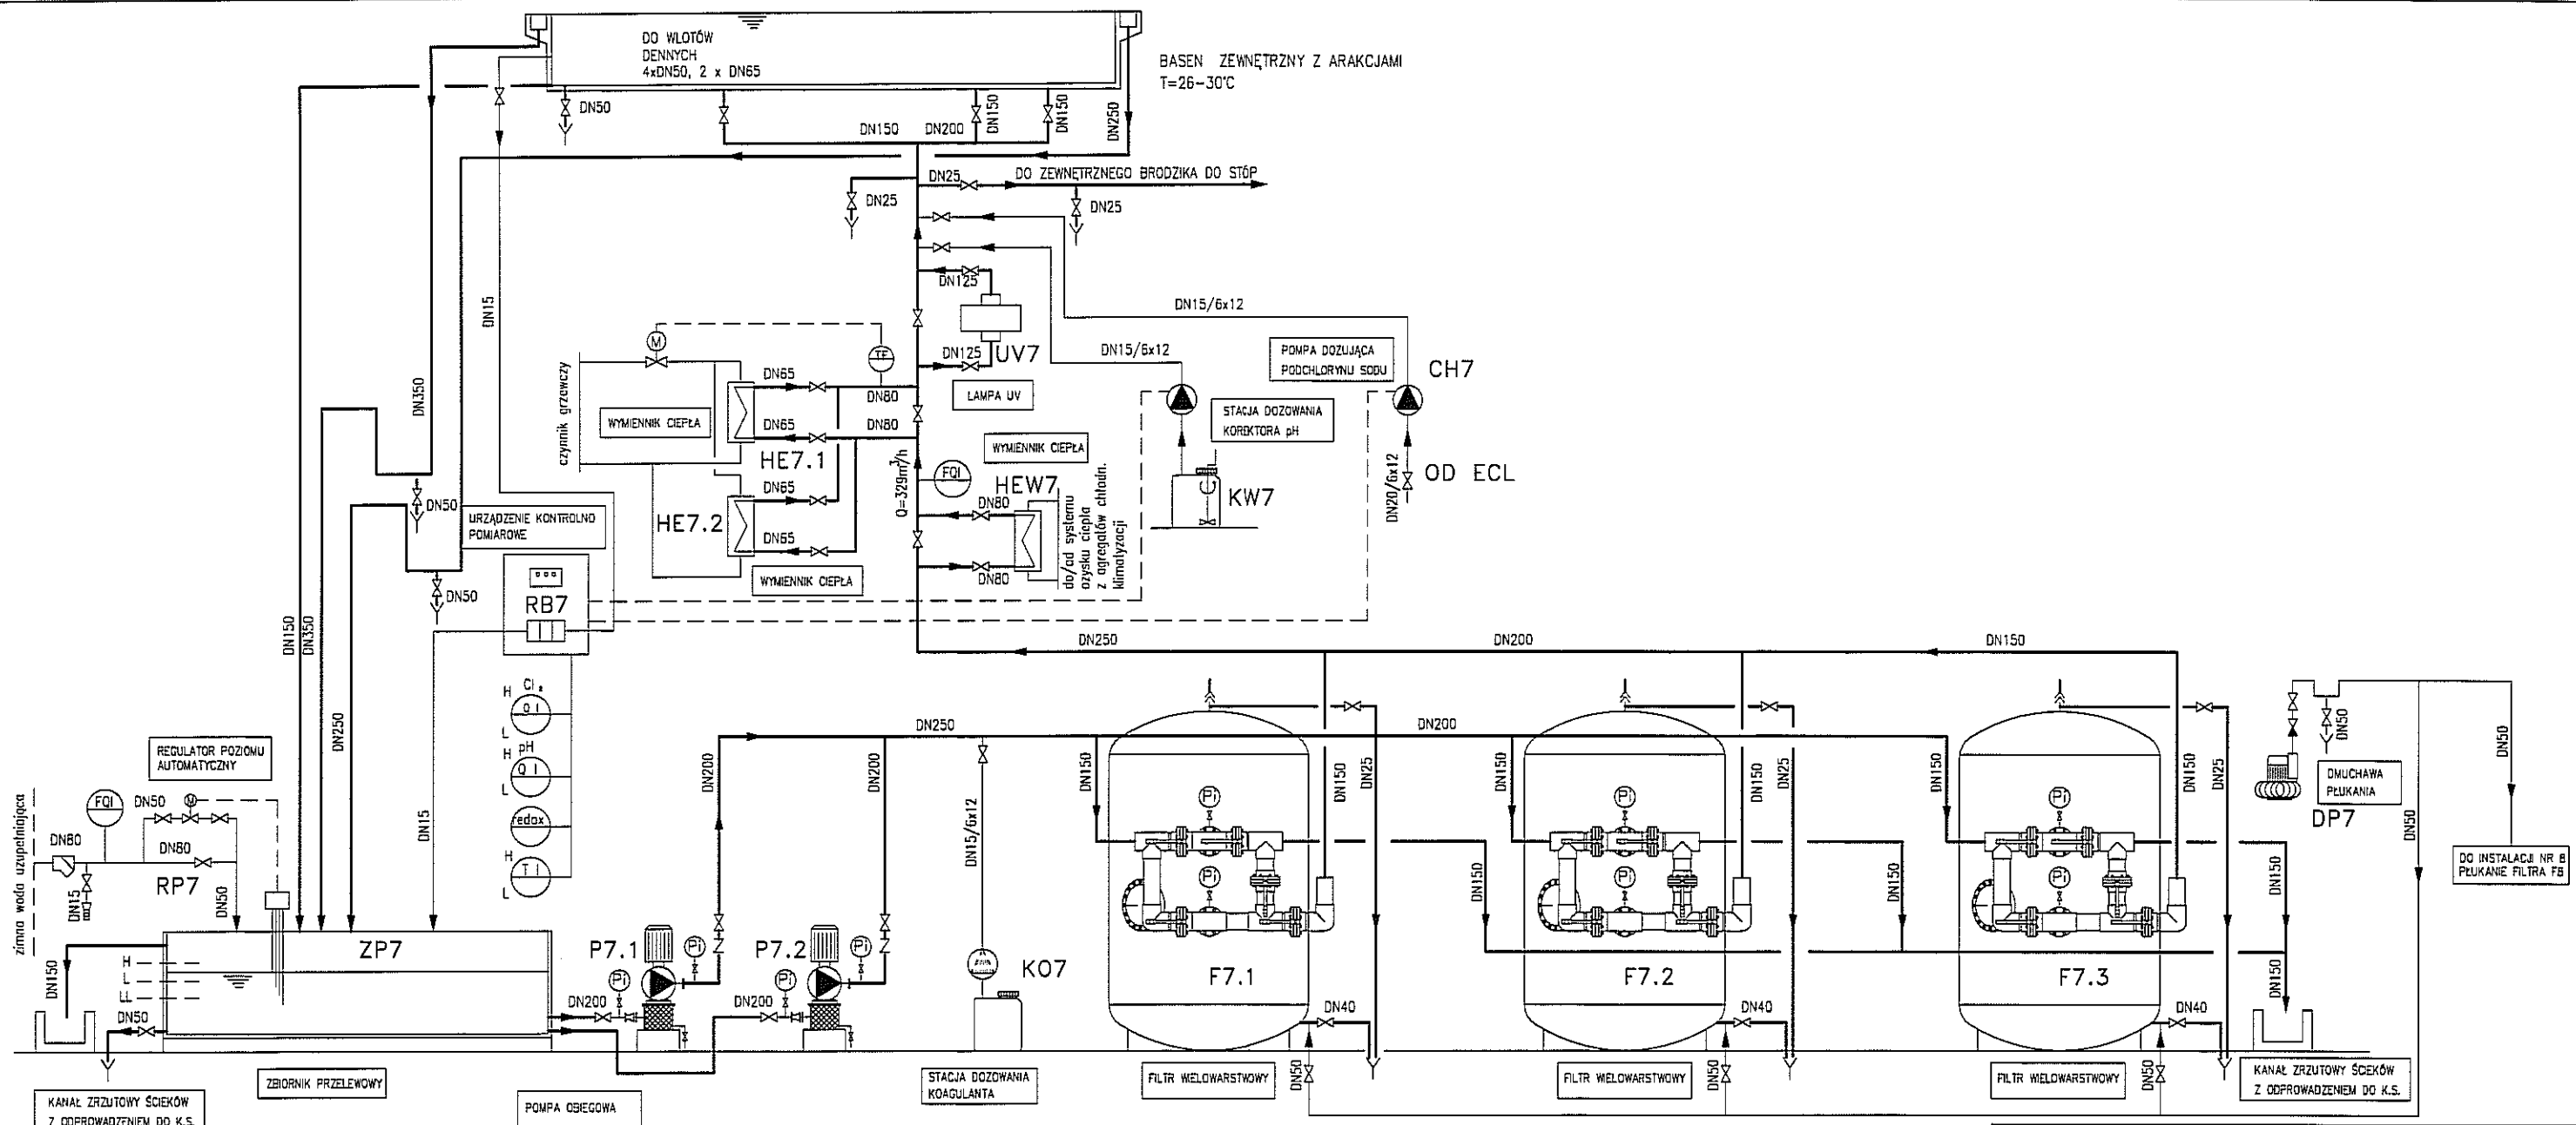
DO WLOTÓW DENNYCH 4xDN50, 2 x DN65

BASEN ZEWNĘTRZNY Z ARAKCJAMI
T=26-30°C

DN50
DN150 DN200 DN150 DN150 DN250

DN25 DO ZEWNĘTRZNEGO BRODZIKA DO STÓP
DN25
DN25

DN125
DN15/6x12
DN15
DN125 UV7
DN15/6x12
LAMPA UV
POMPA DOZUJĄCA PODCHLORYNU SODU
CH7
M
TF
DN65
czynnik grzewczy
WYMIENNIK CIEPŁA
DN80
DN65
DN80
HE7.1
STACJA DOZOWANIA KOREKTORA pH
WYMIENNIK CIEPŁA
DN350
Q=329m³/h
FQI
DN65
HEW7
KW7
DN20/6x12
OD ECL
HE7.2
DN80
do/od systemu ozysku ciepła z agregatów chłodn. klimatyzacji
DN50
URZĄDZENIE KONTROLNO POMIAROWE
DN65
WYMIENNIK CIEPŁA
DN80
DN50
RB7
DN150 DN350
DN250 DN200 DN150
H Cl₂ QI L
H pH QI L
redox
H TI L
DN250
DN200
DN250
DN200
DN200
REGULATOR POZIOMU AUTOMATYCZNY
DN15
DN15/6x12
DN150 DN150 DN25
DN150 DN150 DN25
DN150 DN150 DN25
DN50
DMUCHAWA PŁUKANIA
DP7
DN50
DN50
zimna woda uzupełniająca
FQI DN50
DN80
DN80
RP7
DN15
DN50
PI
PI
PI
PI
PI
PI
DN150
DN150
DN150
DO INSTALACJI NR 8 PŁUKANIE FILTRA F8
DN150
ZP7
P7.1
PI
P7.2
PI
PI PI
KO7
H
L
LL
DN150
DN50
DN200
DN200
F7.1
F7.2
F7.3
DN150
DN40 DN40 DN40
DN50 DN50 DN50
KANAŁ ZRZUTOWY ŚCIEKÓW Z ODPROWADZENIEM DO K.S.
ZBIORNIK PRZELEWOWY
POMPA OBIEGOWA
STACJA DOZOWANIA KOAGULANTA
FILTR WIELOWARSTWOWY
FILTR WIELOWARSTWOWY
FILTR WIELOWARSTWOWY
KANAŁ ZRZUTOWY ŚCIEKÓW Z ODPROWADZENIEM DO K.S.